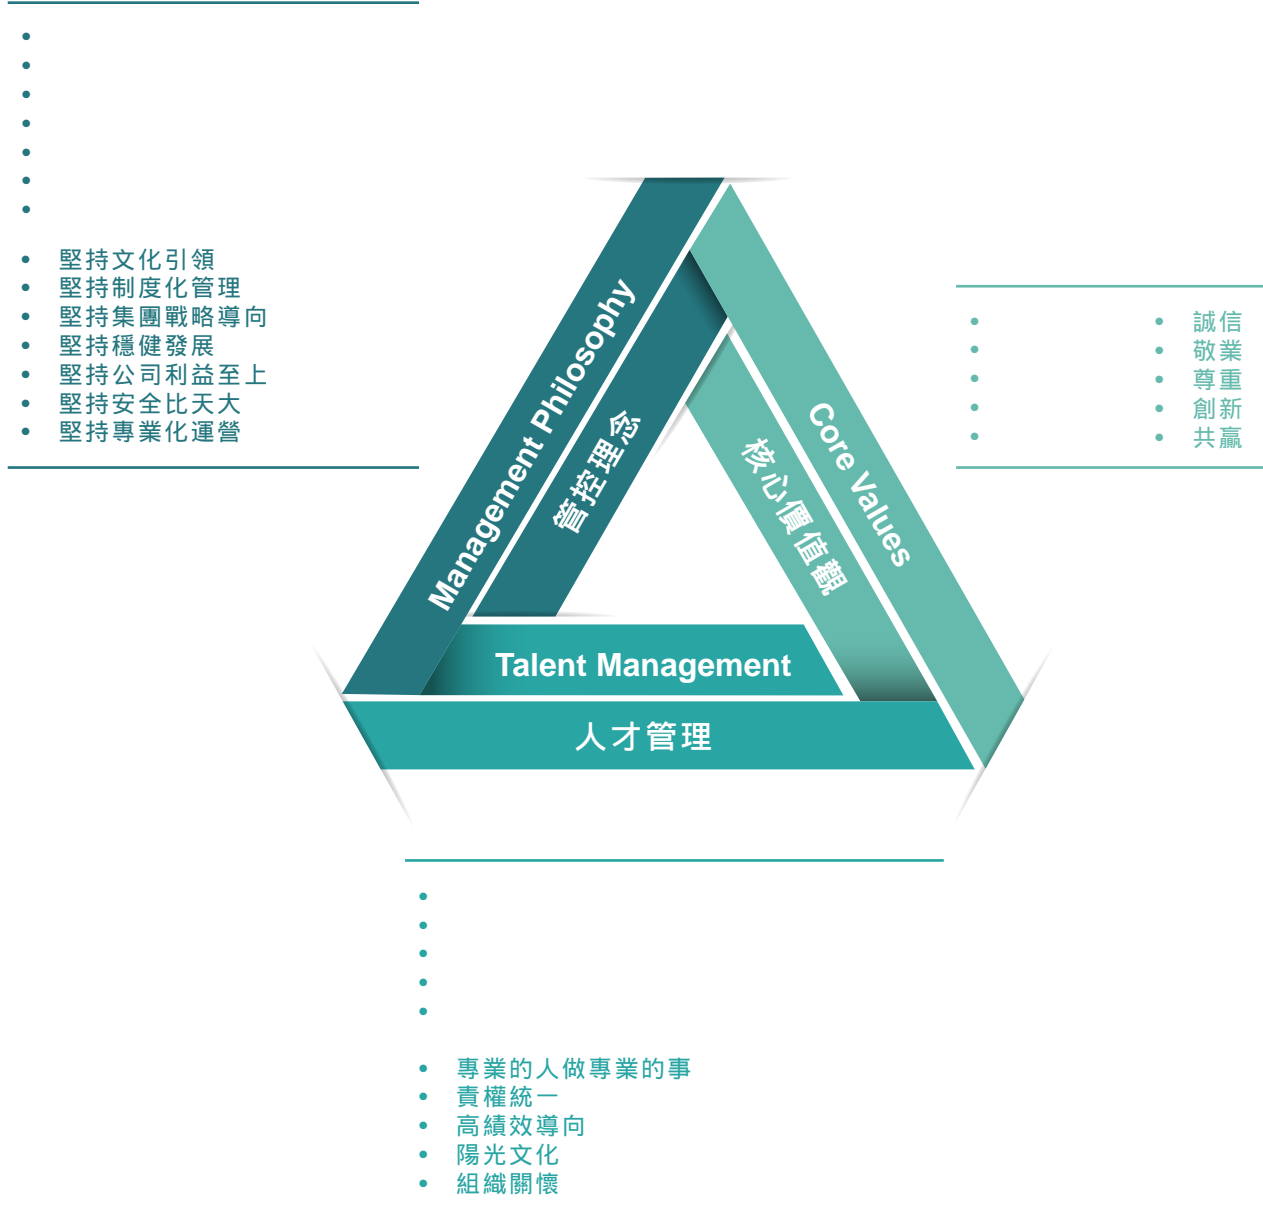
- 堅持文化引領
- 堅持制度化管理
- 堅持集團戰略導向
- 堅持穩健發展
- 堅持公司利益至上
- 堅持安全比天大
- 堅持專業化運營

Management Philosophy
管控理念

Core Values
核心價值觀

- 誠信
- 敬業
- 尊重
- 創新
- 共贏

Talent Management
人才管理

- 專業的人做專業的事
- 責權統一
- 高績效導向
- 陽光文化
- 組織關懷